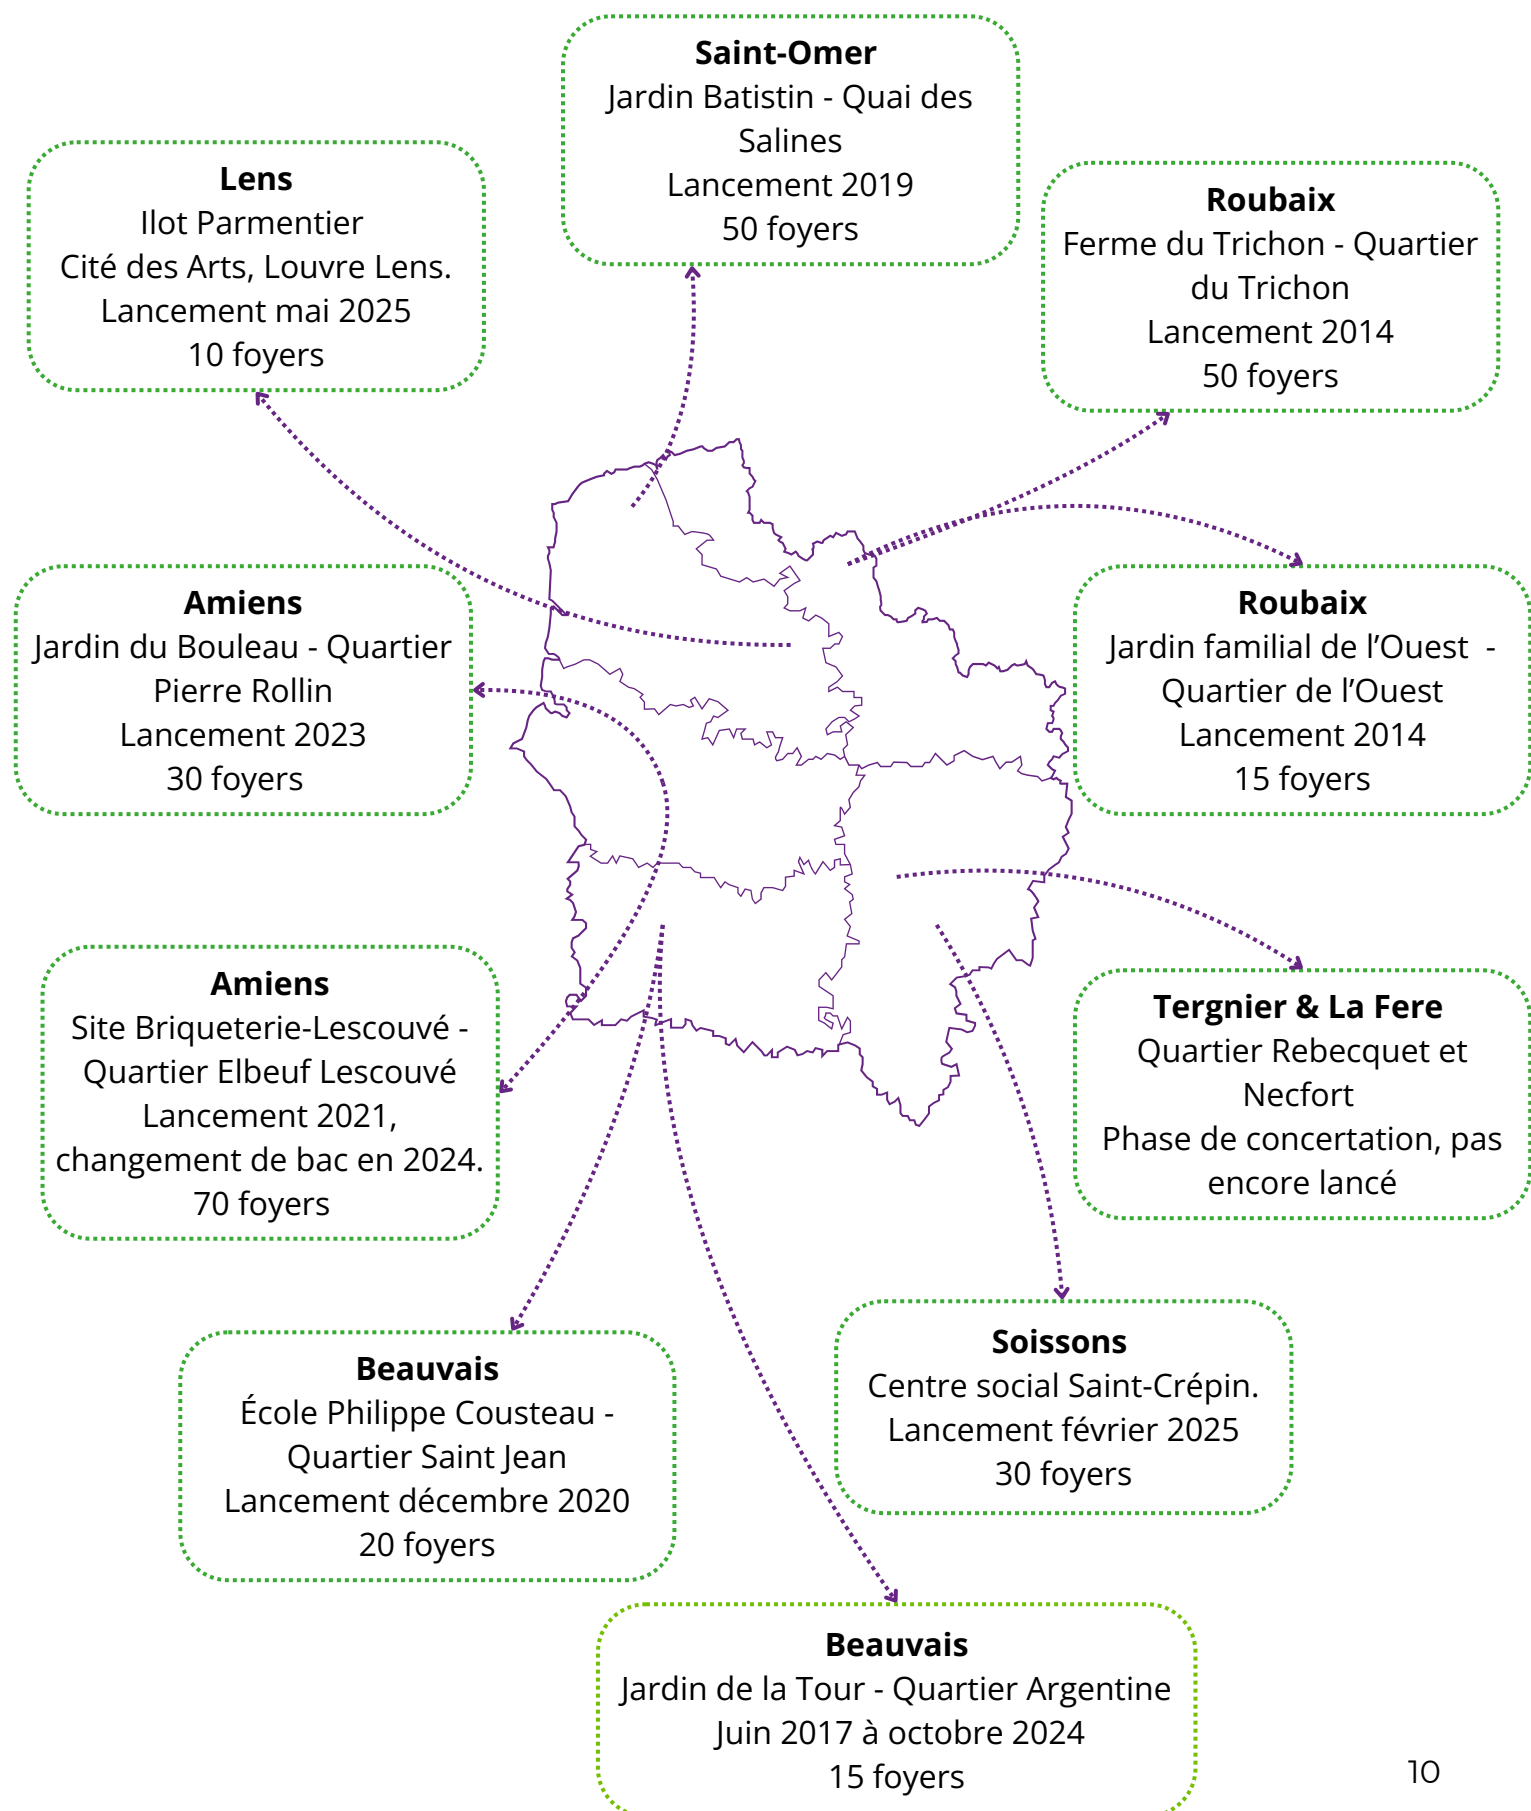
**Saint-Omer**
Jardin Batistin - Quai des Salines
Lancement 2019
50 foyers

**Lens**
Ilot Parmentier
Cité des Arts, Louvre Lens.
Lancement mai 2025
10 foyers

**Roubaix**
Ferme du Trichon - Quartier du Trichon
Lancement 2014
50 foyers

**Amiens**
Jardin du Bouleau - Quartier Pierre Rollin
Lancement 2023
30 foyers

**Roubaix**
Jardin familial de l'Ouest - Quartier de l'Ouest
Lancement 2014
15 foyers

**Amiens**
Site Briqueterie-Lescouvé - Quartier Elbeuf Lescouvé
Lancement 2021, changement de bac en 2024.
70 foyers

**Tergnier & La Fere**
Quartier Rebecquet et Necfort
Phase de concertation, pas encore lancé

**Beauvais**
École Philippe Cousteau - Quartier Saint Jean
Lancement décembre 2020
20 foyers

**Soissons**
Centre social Saint-Crépin.
Lancement février 2025
30 foyers

**Beauvais**
Jardin de la Tour - Quartier Argentine
Juin 2017 à octobre 2024
15 foyers

10